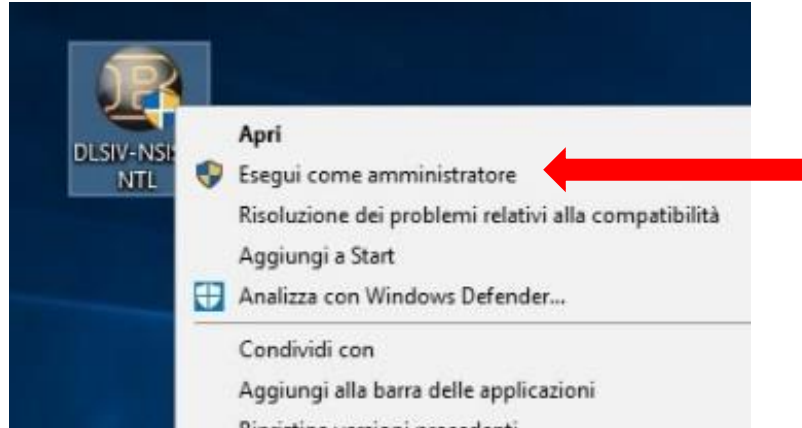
DLSIV-NSI NTL

Apri
Esegui come amministratore
Risoluzione dei problemi relativi alla compatibilità
Aggiungi a Start
Analizza con Windows Defender...
Condividi con
Aggiungi alla barra delle applicazioni
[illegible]